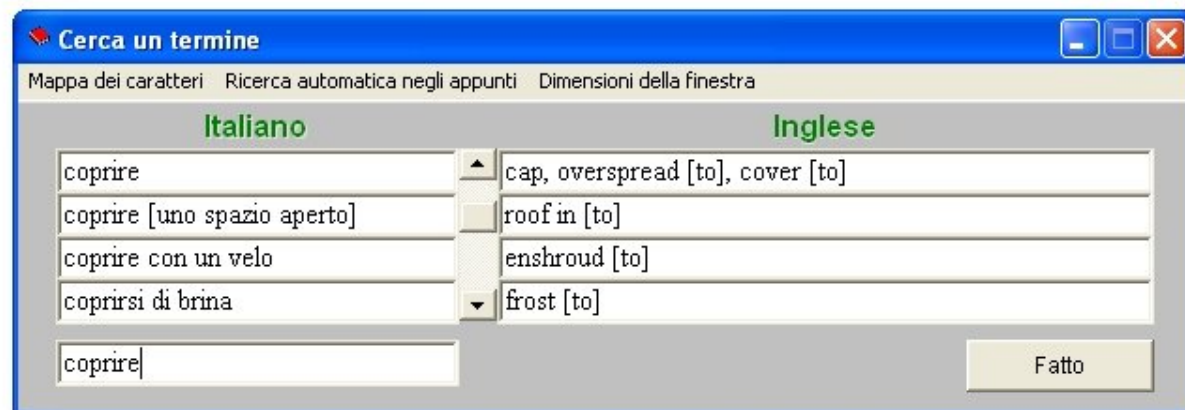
Cerca un termine

Mappa dei caratteri Ricerca automatica negli appunti Dimensioni della finestra

| Italiano | Inglese |
|---|---|
| coprire | cap, overspread [to], cover [to] |
| coprire [uno spazio aperto] | roof in [to] |
| coprire con un velo | enshroud [to] |
| coprirsi di brina | frost [to] |

coprire

Fatto